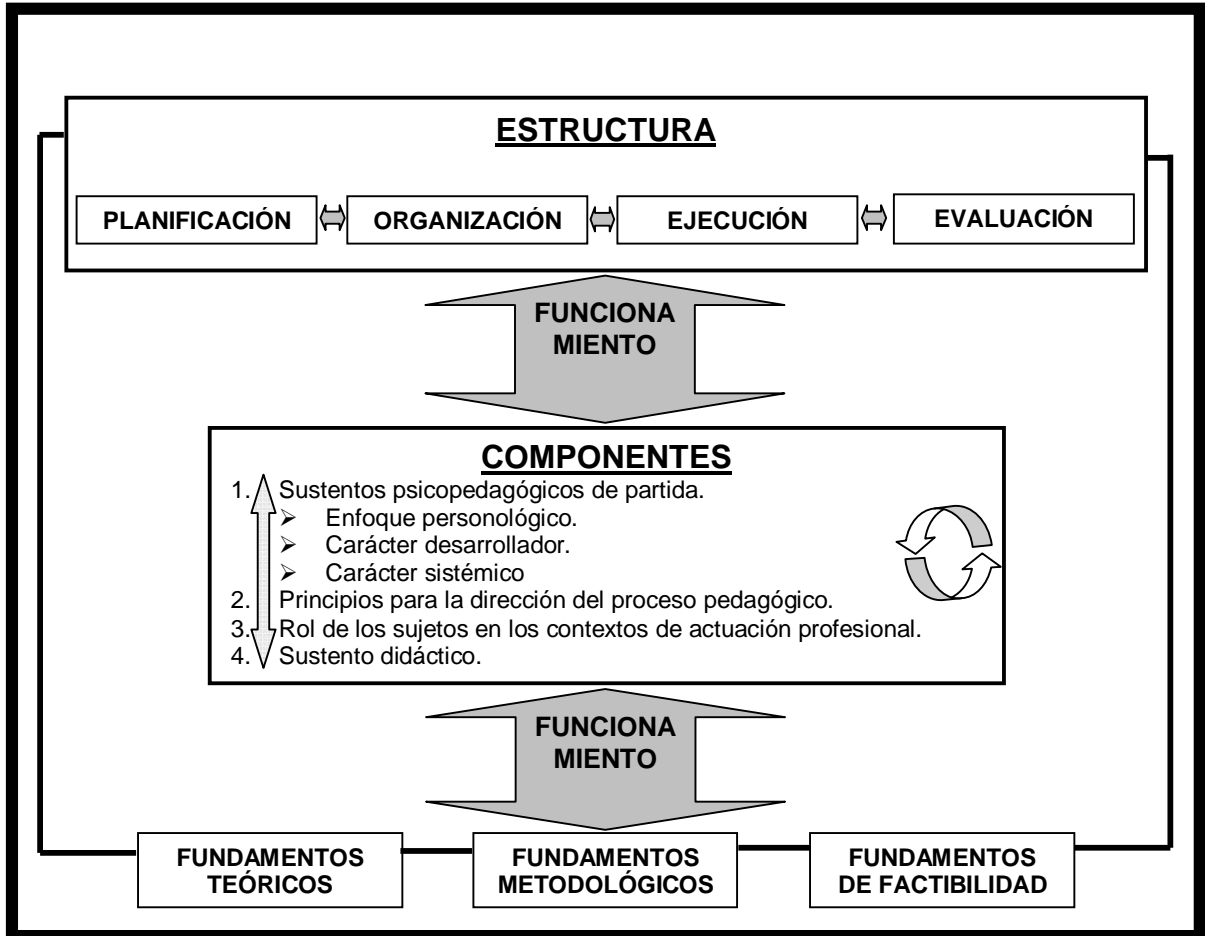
ESTRUCTURA

PLANIFICACIÓN

ORGANIZACIÓN

EJECUCIÓN

EVALUACIÓN

FUNCIONA MIENTO

COMPONENTES

1. Sustentos psicopedagógicos de partida.
   - Enfoque personológico.
   - Carácter desarrollador.
   - Carácter sistémico
2. Principios para la dirección del proceso pedagógico.
3. Rol de los sujetos en los contextos de actuación profesional.
4. Sustento didáctico.

FUNCIONA MIENTO

FUNDAMENTOS TEÓRICOS

FUNDAMENTOS METODOLÓGICOS

FUNDAMENTOS DE FACTIBILIDAD